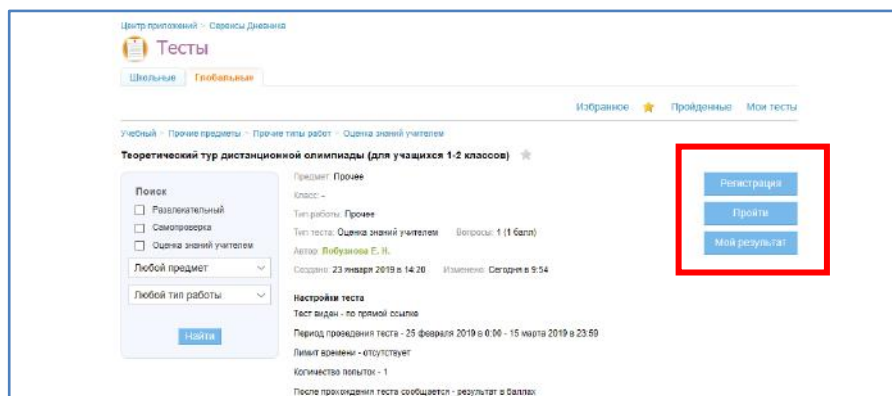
Центр приложений > Сервисы Дневника

Тесты

Школьные Глобальные

Избранное Пройденные Мои тесты

Учебный > Прочие предметы > Прочие типы работ > Оценка знаний учителем

Теоретический тур дистанционной олимпиады (для учащихся 1-2 классов)

Поиск
Развлекательный
Самопроверка
Оценка знаний учителем
Любой предмет
Любой тип работы
Найти

Предмет: Прочее
Класс: -
Тип работы: Прочее
Тип теста: Оценка знаний учителем Вопросы: 1 (1 балл)
Автор: Побуданова Е. Н.
Создано: 23 января 2019 в 14:20 Изменено: Сегодня в 9:54

Настройки теста
Тест виден - по прямой ссылке
Период проведения теста - 25 февраля 2019 в 0:00 - 15 марта 2019 в 23:59
Лимит времени - отсутствует
Количество попыток - 1
После прохождения теста сообщается - результат в баллах

Регистрация
Пройти
Мой результат